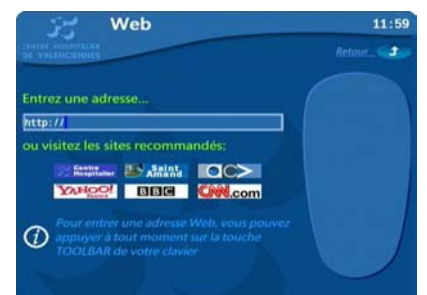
Web
11:59
CENTRE HOSPITALIER DE VALENCIENNES
Retour
Entrez une adresse...
http://
ou visitez les sites recommandés:
Centre Hospitalier
Saint Amand
YAHOO!
BBC
CNN.com
Pour entrer une adresse Web, vous pouvez appuyer à tout moment sur la touche TOOLBAR de votre clavier